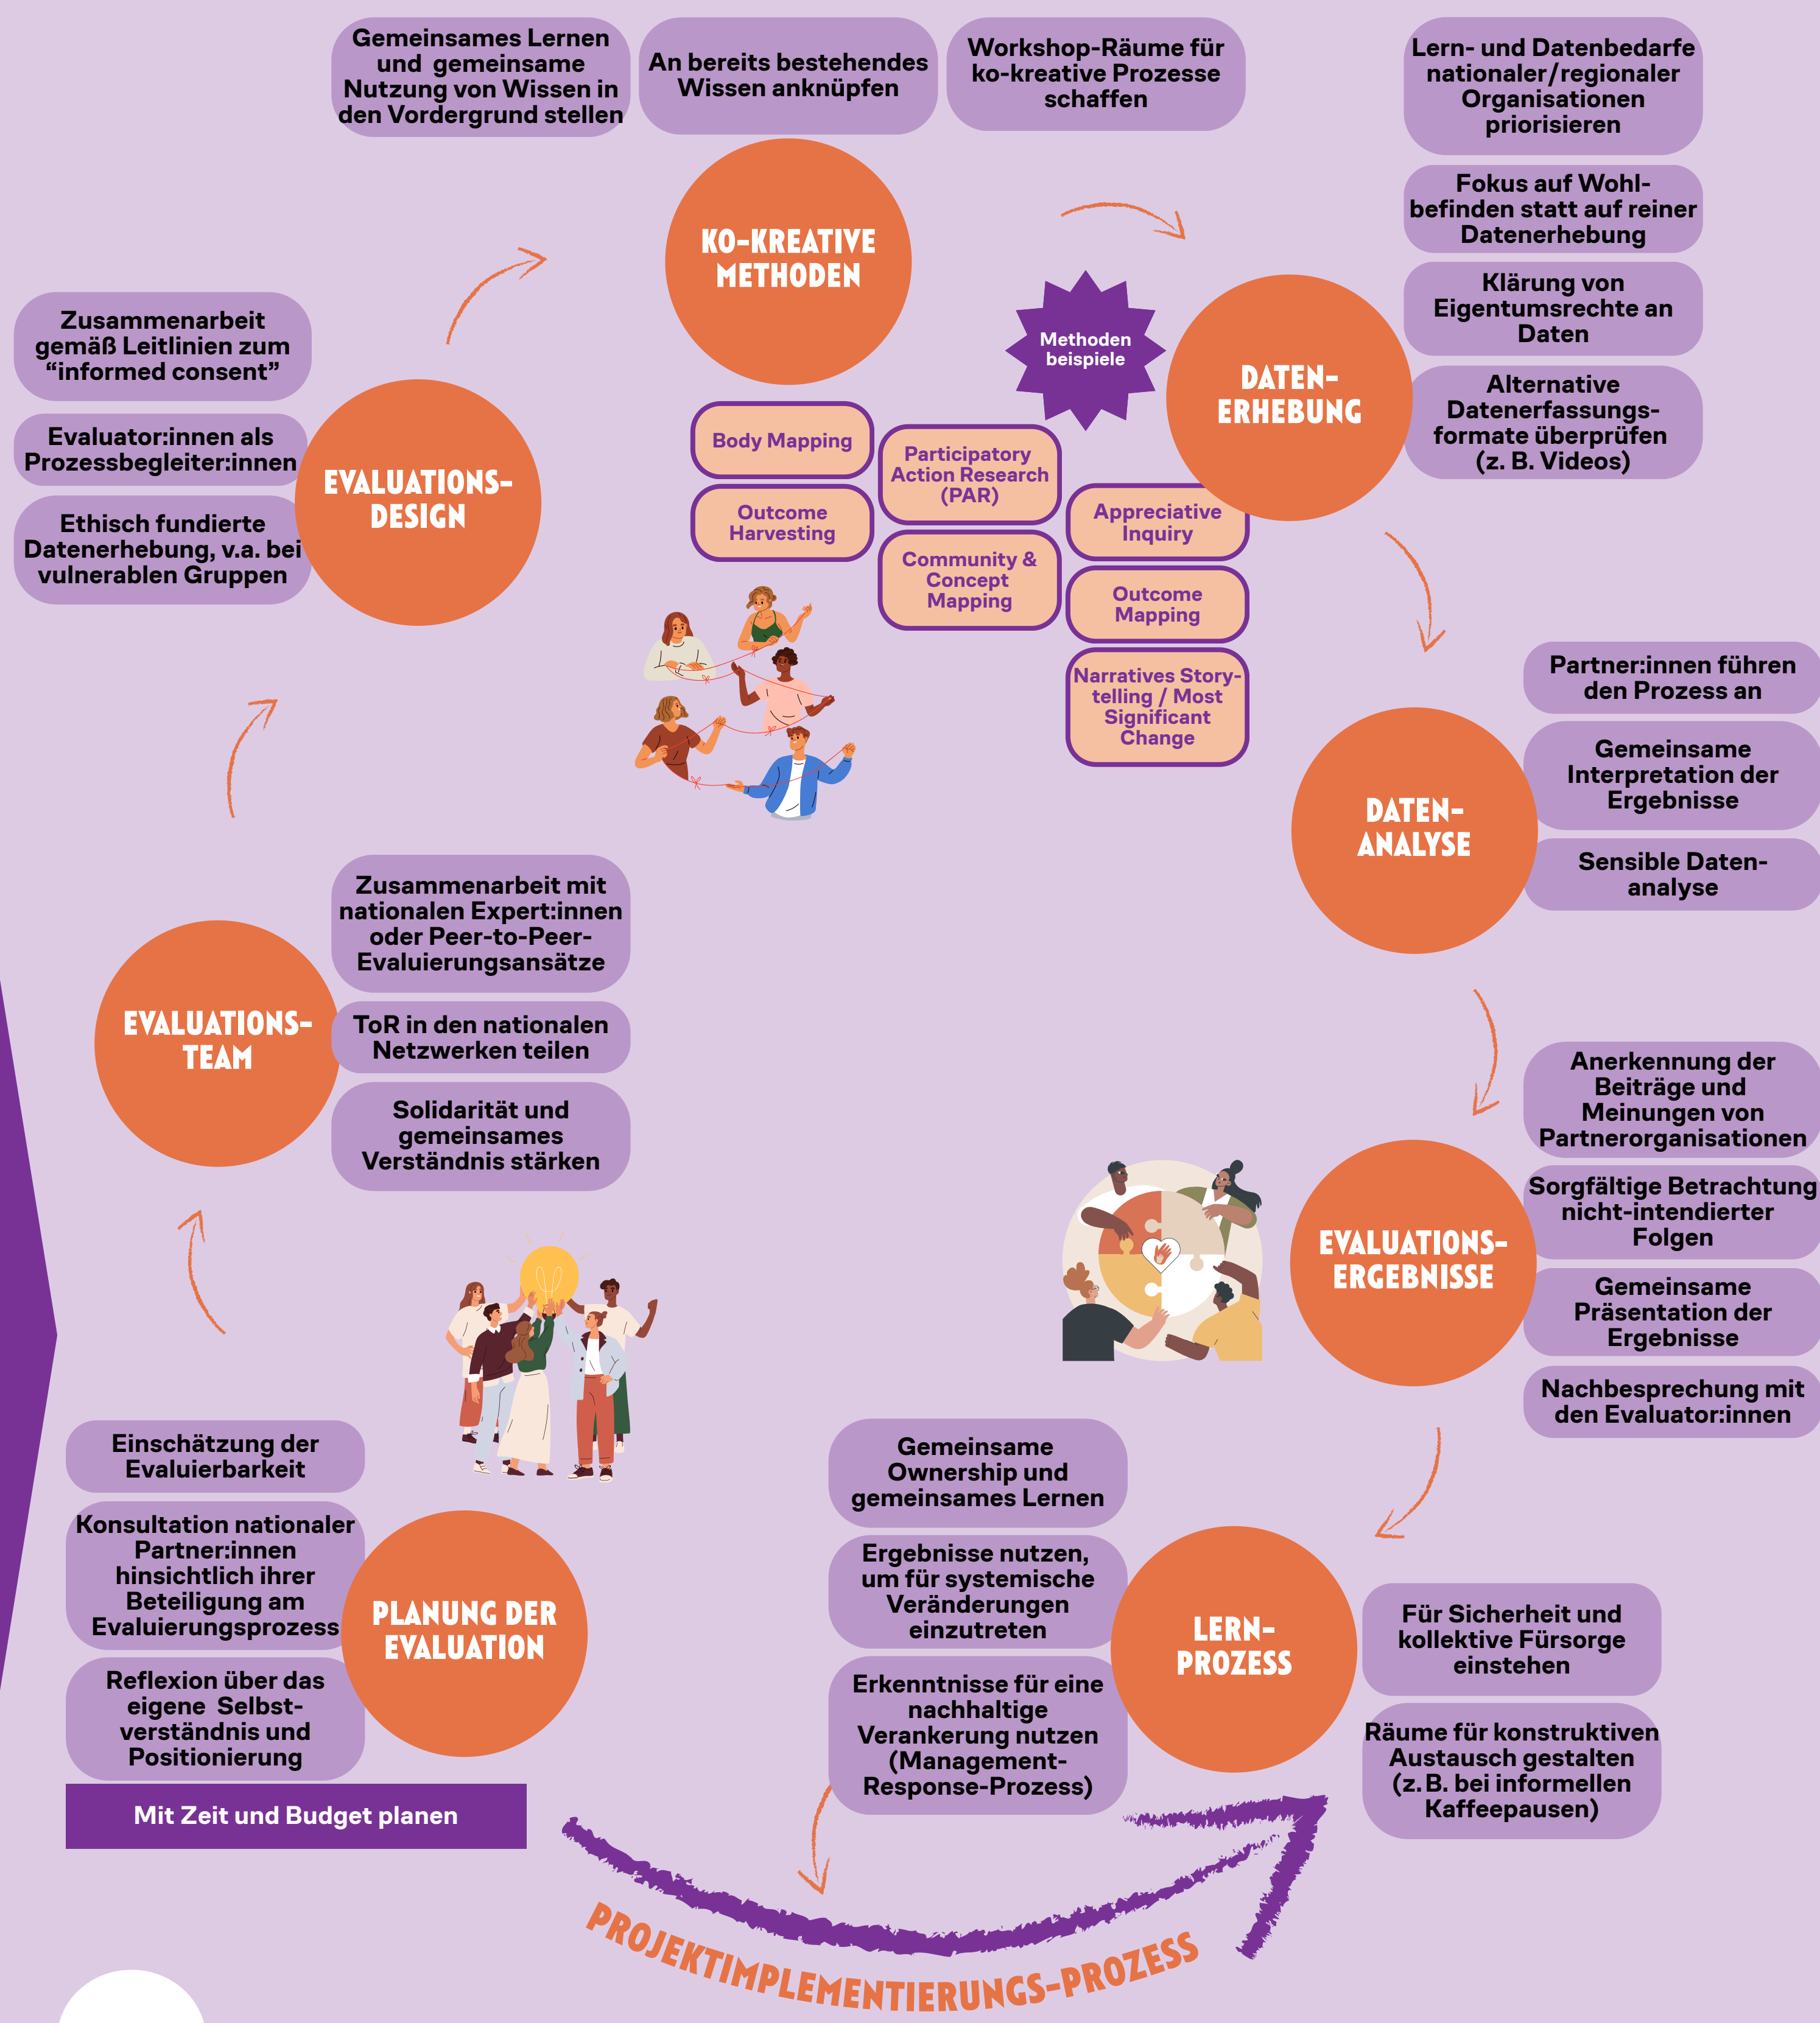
Gemeinsames Lernen und gemeinsame Nutzung von Wissen in den Vordergrund stellen

An bereits bestehendes Wissen anknüpfen

Workshop-Räume für ko-kreative Prozesse schaffen

Lern- und Datenbedarfe nationaler/regionaler Organisationen priorisieren

Fokus auf Wohlbefinden statt auf reiner Datenerhebung

Klärung von Eigentumsrechte an Daten

Alternative Datenerfassungsformate überprüfen (z. B. Videos)

KO-KREATIVE METHODEN

Methoden beispiele

DATEN-ERHEBUNG

Zusammenarbeit gemäß Leitlinien zum "informed consent"

Evaluator:innen als Prozessbegleiter:innen

Ethisch fundierte Datenerhebung, v.a. bei vulnerablen Gruppen

EVALUATIONS-DESIGN

Body Mapping

Outcome Harvesting

Participatory Action Research (PAR)

Community & Concept Mapping

Appreciative Inquiry

Outcome Mapping

Narratives Storytelling / Most Significant Change

Partner:innen führen den Prozess an

Gemeinsame Interpretation der Ergebnisse

Sensible Datenanalyse

DATEN-ANALYSE

Zusammenarbeit mit nationalen Expert:innen oder Peer-to-Peer-Evaluierungsansätze

ToR in den nationalen Netzwerken teilen

Solidarität und gemeinsames Verständnis stärken

EVALUATIONS-TEAM

Anerkennung der Beiträge und Meinungen von Partnerorganisationen

Sorgfältige Betrachtung nicht-intendierter Folgen

Gemeinsame Präsentation der Ergebnisse

Nachbesprechung mit den Evaluator:innen

EVALUATIONS-ERGEBNISSE

Einschätzung der Evaluierbarkeit

Konsultation nationaler Partner:innen hinsichtlich ihrer Beteiligung am Evaluierungsprozess

Reflexion über das eigene Selbstverständnis und Positionierung

PLANUNG DER EVALUATION

Mit Zeit und Budget planen

Gemeinsame Ownership und gemeinsames Lernen

Ergebnisse nutzen, um für systemische Veränderungen einzutreten

Erkenntnisse für eine nachhaltige Verankerung nutzen (Management-Response-Prozess)

LERN-PROZESS

Für Sicherheit und kollektive Fürsorge einstehen

Räume für konstruktiven Austausch gestalten (z. B. bei informellen Kaffeepausen)

PROJEKTIMPLEMENTIERUNGS-PROZESS